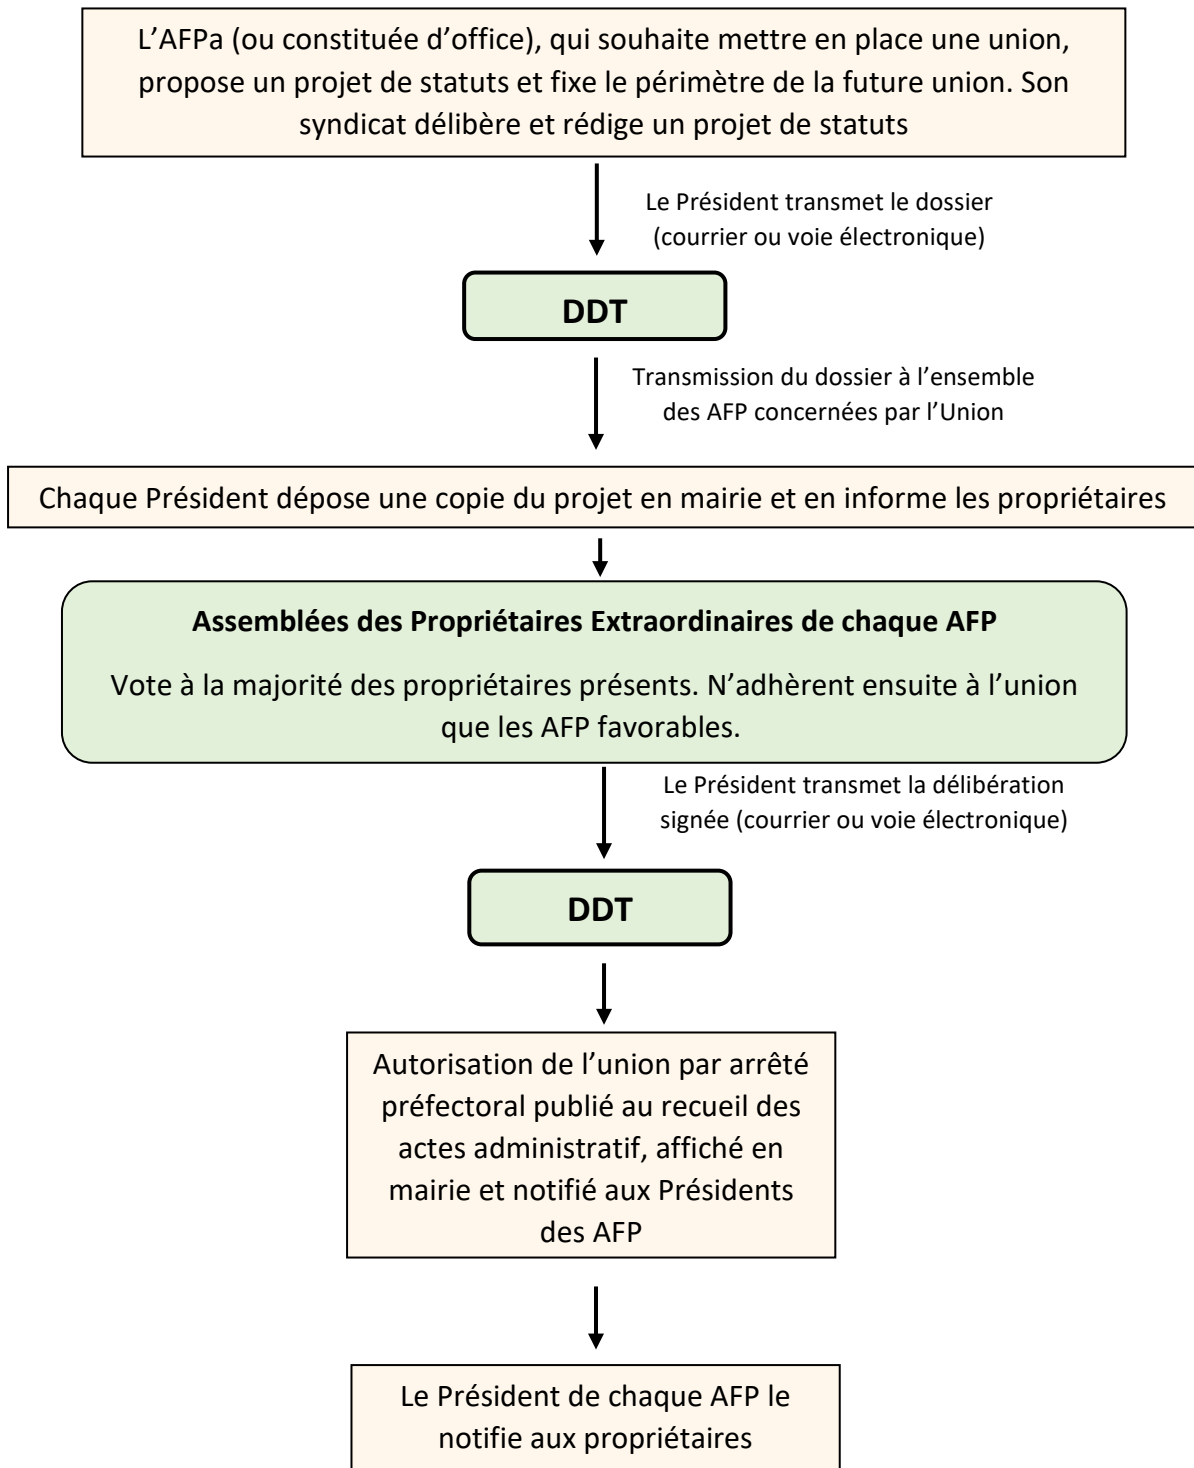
L’AFPa (ou constituée d’office), qui souhaite mettre en place une union, propose un projet de statuts et fixe le périmètre de la future union. Son syndicat délibère et rédige un projet de statuts

Le Président transmet le dossier (courrier ou voie électronique)

DDT

Transmission du dossier à l’ensemble des AFP concernées par l’Union

Chaque Président dépose une copie du projet en mairie et en informe les propriétaires

Assemblées des Propriétaires Extraordinaires de chaque AFP

Vote à la majorité des propriétaires présents. N’adhèrent ensuite à l’union que les AFP favorables.

Le Président transmet la délibération signée (courrier ou voie électronique)

DDT

Autorisation de l’union par arrêté préfectoral publié au recueil des actes administratif, affiché en mairie et notifié aux Présidents des AFP

Le Président de chaque AFP le notifie aux propriétaires